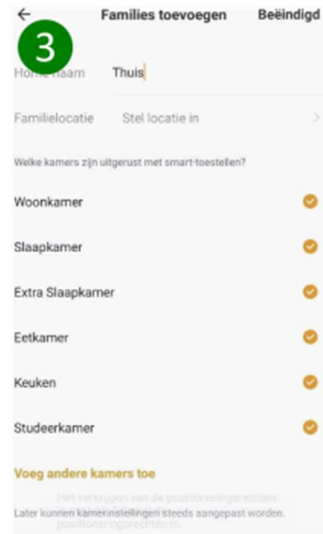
← Families toevoegen Beëindigd

3

Home naam Thuis

Familielocatie Stel locatie in >

Welke kamers zijn uitgerust met smart-toestellen?

Woonkamer

Slaapkamer

Extra Slaapkamer

Eetkamer

Keuken

Studeerkamer

Voeg andere kamers toe

Het verkrijgen van de positioneringsrechten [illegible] positioneringsrechten in.

Later kunnen kamerinstellingen steeds aangepast worden.